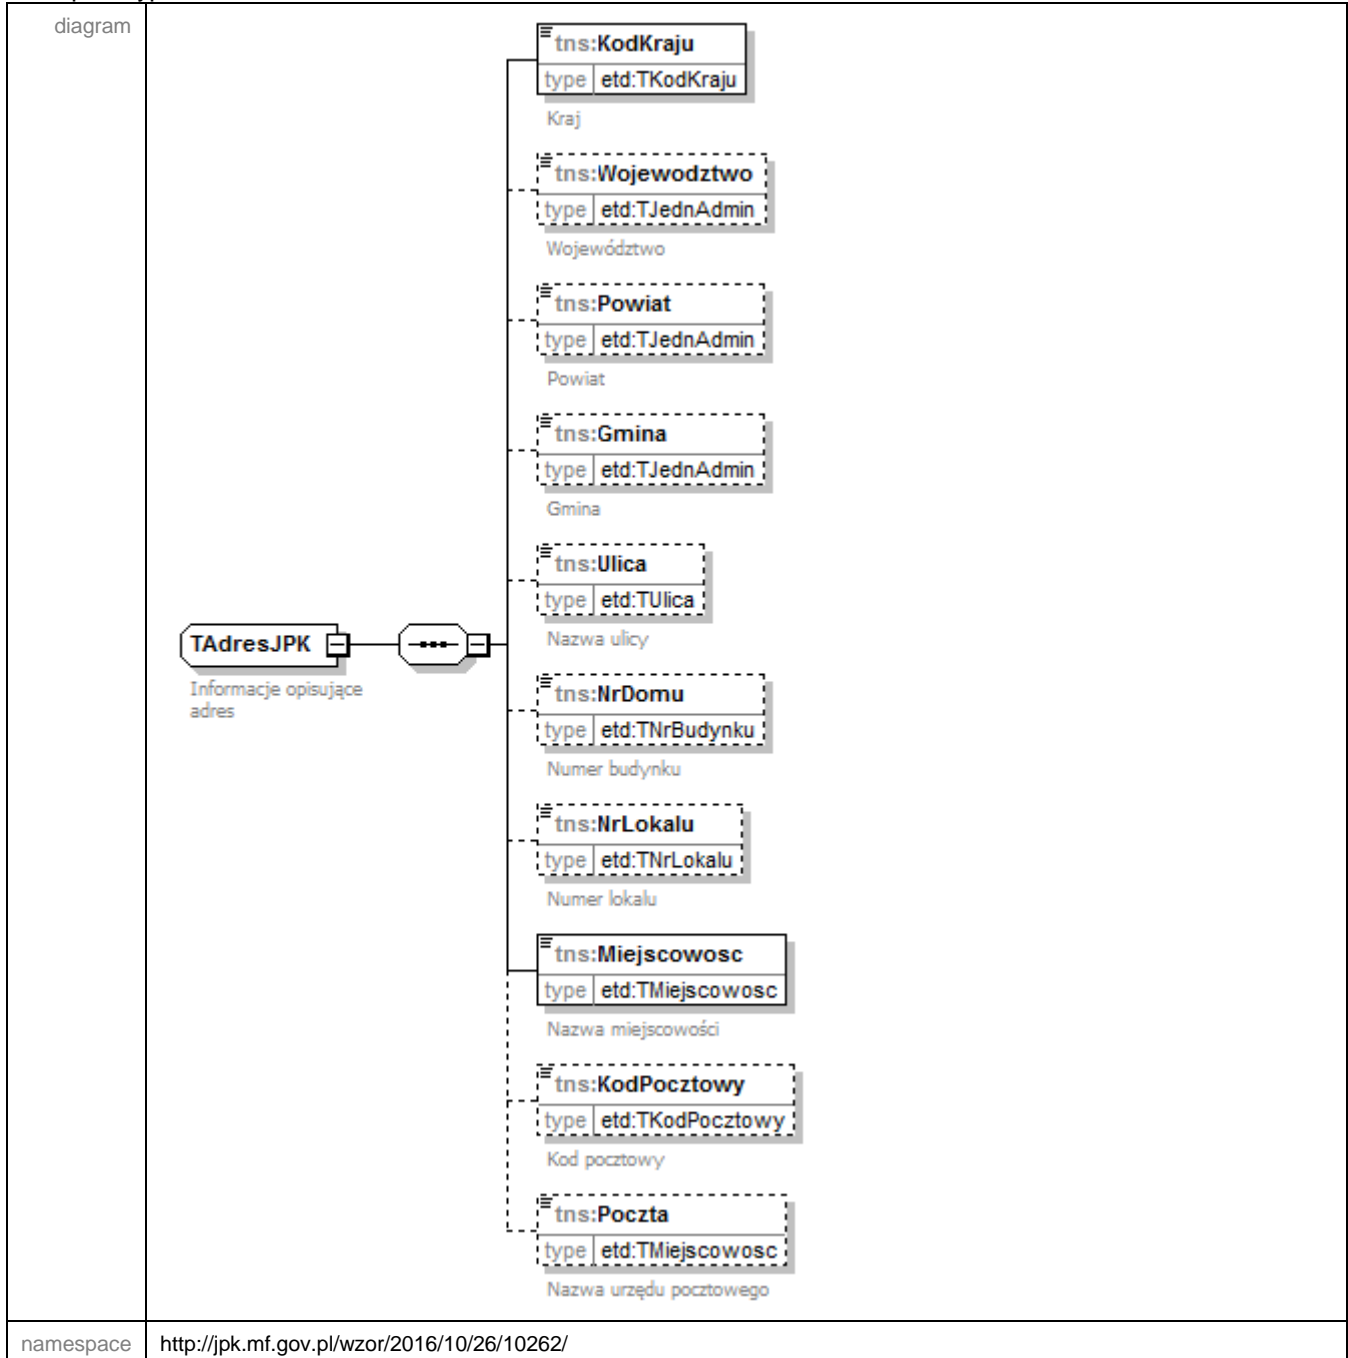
diagram

TAdresJPK
Informacje opisujące adres

tns:KodKraju
type etd:TKodKraju
Kraj

tns:Wojewodztwo
type etd:TJednAdmin
Województwo

tns:Powiat
type etd:TJednAdmin
Powiat

tns:Gmina
type etd:TJednAdmin
Gmina

tns:Ulica
type etd:TUlica
Nazwa ulicy

tns:NrDomu
type etd:TNrBudynku
Numer budynku

tns:NrLokalu
type etd:TNrLokalu
Numer lokalu

tns:Miejscowosc
type etd:TMiejscowosc
Nazwa miejscowości

tns:KodPocztowy
type etd:TKodPocztowy
Kod pocztowy

tns:Poczta
type etd:TMiejscowosc
Nazwa urzędu pocztowego

namespace http://jpk.mf.gov.pl/wzor/2016/10/26/10262/